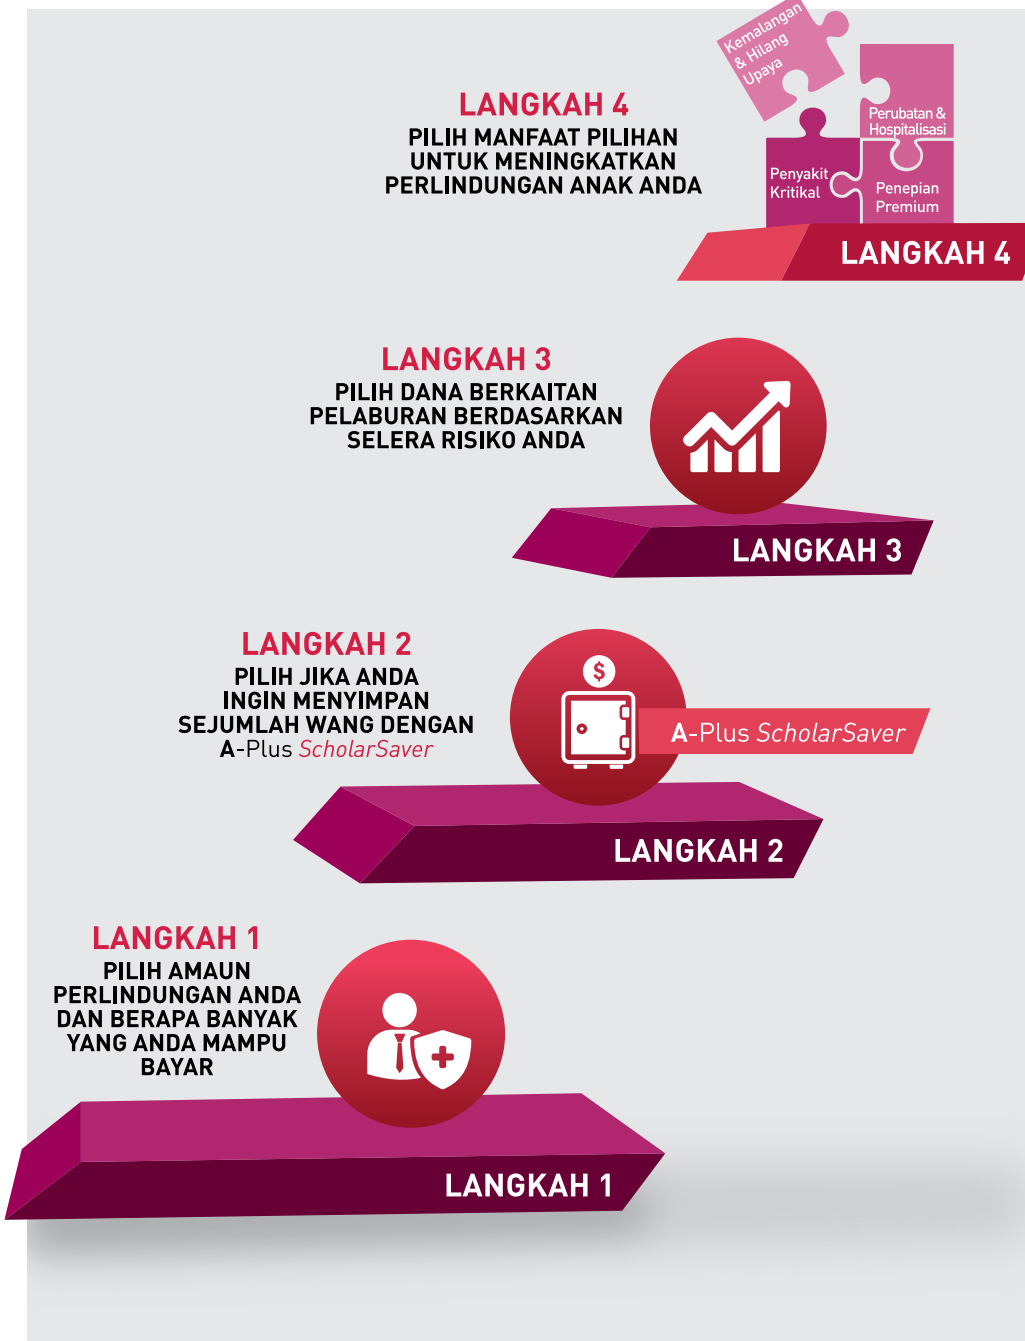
LANGKAH 4
PILIH MANFAAT PILIHAN UNTUK MENINGKATKAN PERLINDUNGAN ANAK ANDA

Kemalangan & Hilang Upaya
Perubatan & Hospitalisasi
Penyakit Kritikal
Penepian Premium

LANGKAH 4

LANGKAH 3
PILIH DANA BERKAITAN PELABURAN BERDASARKAN SELERA RISIKO ANDA

LANGKAH 3

LANGKAH 2
PILIH JIKA ANDA INGIN MENYIMPAN SEJUMLAH WANG DENGAN A-Plus ScholarSaver

$

A-Plus ScholarSaver

LANGKAH 2

LANGKAH 1
PILIH AMAUN PERLINDUNGAN ANDA DAN BERAPA BANYAK YANG ANDA MAMPU BAYAR

LANGKAH 1